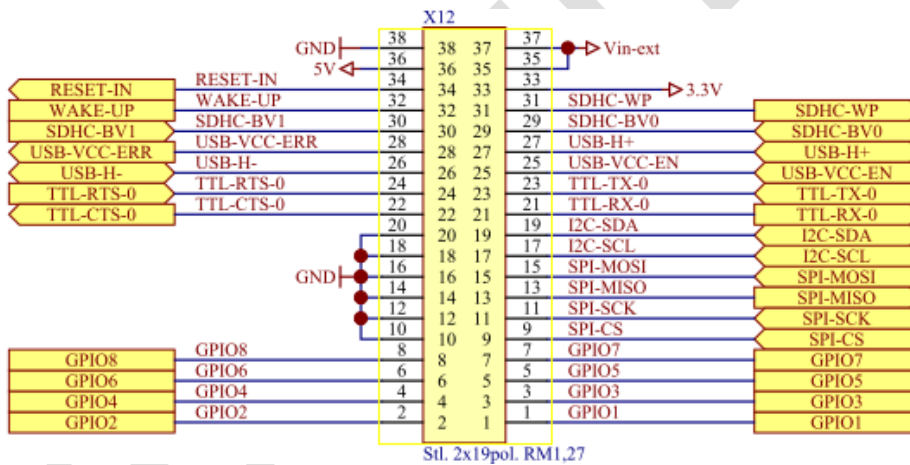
X12

GND 38 38 37 37 Vin-ext
5V 36 36 35 35
RESET-IN RESET-IN 34 34 33 33 3.3V
WAKE-UP WAKE-UP 32 32 31 31 SDHC-WP SDHC-WP
SDHC-BV1 SDHC-BV1 30 30 29 29 SDHC-BV0 SDHC-BV0
USB-VCC-ERR USB-VCC-ERR 28 28 27 27 USB-H+ USB-H+
USB-H- USB-H- 26 26 25 25 USB-VCC-EN USB-VCC-EN
TTL-RTS-0 TTL-RTS-0 24 24 23 23 TTL-TX-0 TTL-TX-0
TTL-CTS-0 TTL-CTS-0 22 22 21 21 TTL-RX-0 TTL-RX-0
20 20 19 19 I2C-SDA I2C-SDA
18 18 17 17 I2C-SCL I2C-SCL
GND 16 16 15 15 SPI-MOSI SPI-MOSI
14 14 13 13 SPI-MISO SPI-MISO
12 12 11 11 SPI-SCK SPI-SCK
10 10 9 9 SPI-CS SPI-CS
GPIO8 GPIO8 8 8 7 7 GPIO7 GPIO7
GPIO6 GPIO6 6 6 5 5 GPIO5 GPIO5
GPIO4 GPIO4 4 4 3 3 GPIO3 GPIO3
GPIO2 GPIO2 2 2 1 1 GPIO1 GPIO1

Stl. 2x19pol. RM1,27